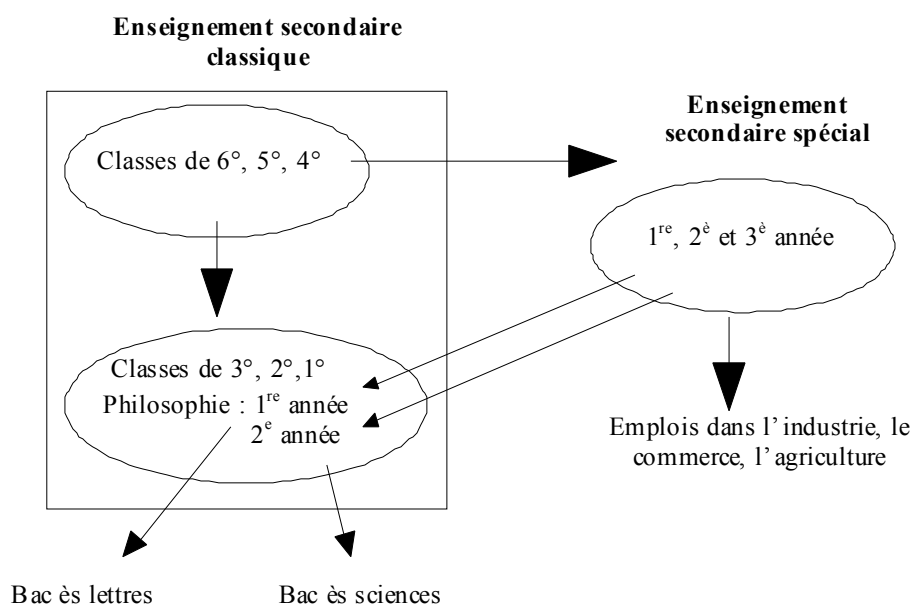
Enseignement secondaire classique

Classes de 6°, 5°, 4°

Classes de 3°, 2°, 1°
Philosophie : 1$^{re}$ année
2$^{e}$ année

Enseignement secondaire spécial

1$^{re}$, 2$^{è}$ et 3$^{è}$ année

Emplois dans l'industrie, le commerce, l'agriculture

Bac ès lettres

Bac ès sciences